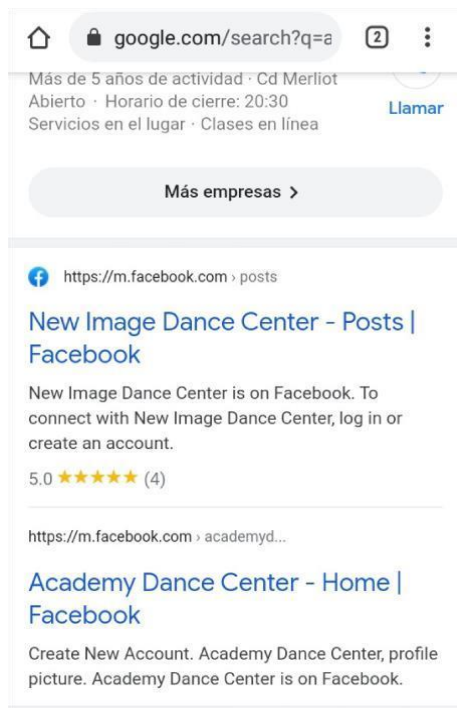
google.com/search?q=a

2

Más de 5 años de actividad · Cd Merliot
Abierto · Horario de cierre: 20:30
Servicios en el lugar · Clases en línea

Llamar

Más empresas >

https://m.facebook.com › posts

New Image Dance Center - Posts | Facebook

New Image Dance Center is on Facebook. To connect with New Image Dance Center, log in or create an account.

5.0 ★★★★★ (4)

https://m.facebook.com › academyd...

Academy Dance Center - Home | Facebook

Create New Account. Academy Dance Center, profile picture. Academy Dance Center is on Facebook.